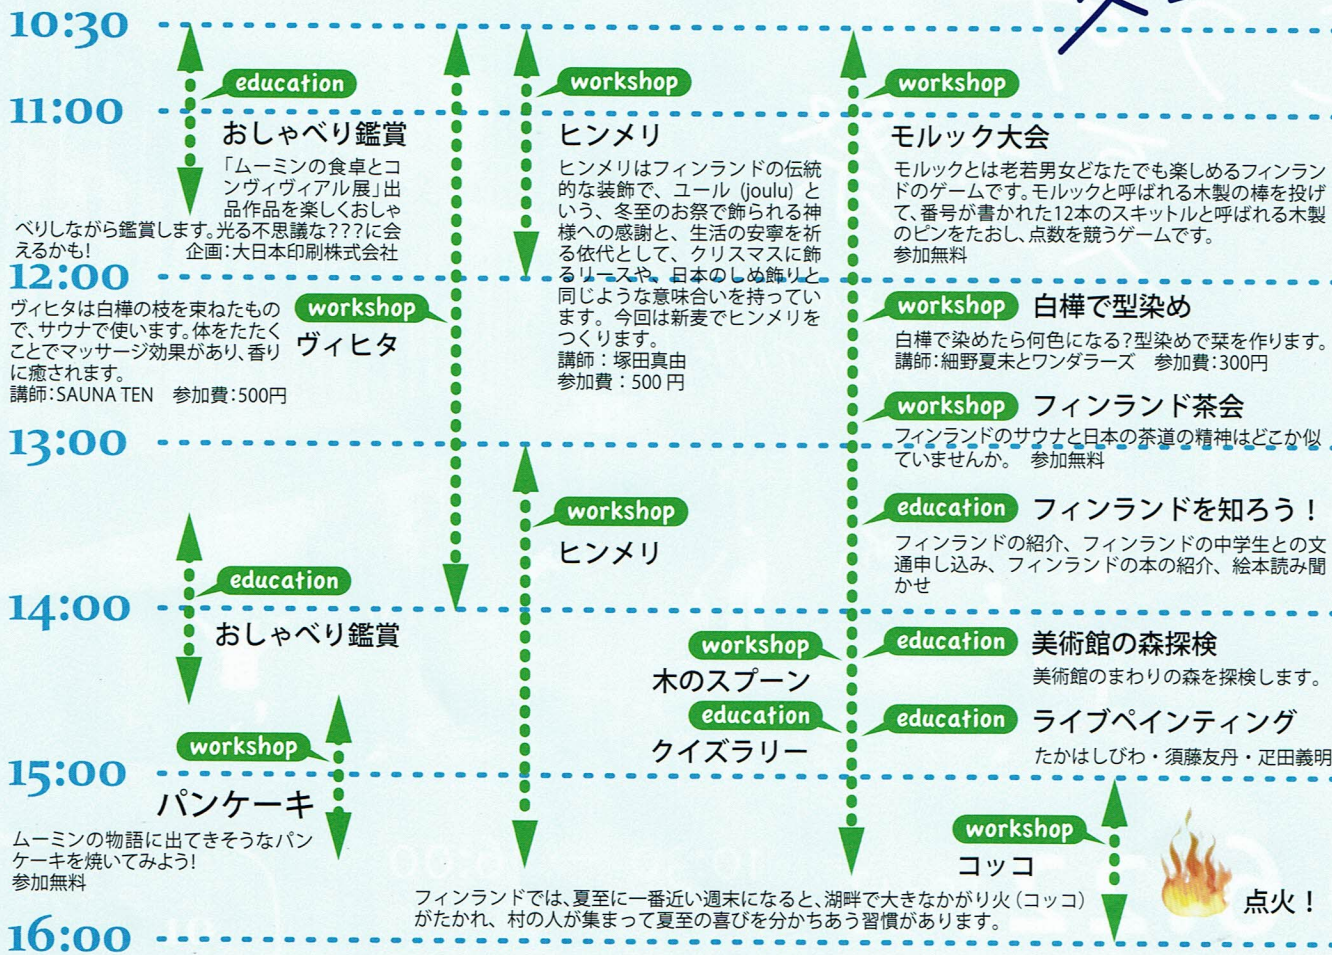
10:30

11:00

education
おしゃべり鑑賞
「ムーミンの食卓とコンヴィヴィアル展」出品作品を楽しくおしゃべりしながら鑑賞します。光る不思議な???に会えるかも!
企画:大日本印刷株式会社

workshop
ヒンメリ
ヒンメリはフィンランドの伝統的な装飾で、ユール (joulu) という、冬至のお祭で飾られる神様への感謝と、生活の安寧を祈る依代として、クリスマスに飾るリースや、日本のしめ飾りと同じような意味合いを持っています。今回は新麦でヒンメリをつくります。
講師:塚田真由
参加費:500円

workshop
モルック大会
モルックとは老若男女どなたでも楽しめるフィンランドのゲームです。モルックと呼ばれる木製の棒を投げて、番号が書かれた12本のスキットルと呼ばれる木製のピンをたおし、点数を競うゲームです。
参加無料

12:00

workshop
ヴィヒタ
ヴィヒタは白樺の枝を束ねたもので、サウナで使います。体をたたくことでマッサージ効果があり、香りに癒されます。
講師:SAUNA TEN 参加費:500円

workshop
白樺で型染め
白樺で染めたら何色になる?型染めで栞を作ります。
講師:細野夏未とワンダラーズ 参加費:300円

workshop
フィンランド茶会
フィンランドのサウナと日本の茶道の精神はどこか似ていませんか。 参加無料

13:00

workshop
ヒンメリ

education
フィンランドを知ろう!
フィンランドの紹介、フィンランドの中学生との文通申し込み、フィンランドの本の紹介、絵本読み聞かせ

education
おしゃべり鑑賞

14:00

workshop
木のスプーン

education
クイズラリー

education
美術館の森探検
美術館のまわりの森を探検します。

education
ライブペインティング
たかはしびわ・須藤友丹・疋田義明

workshop
パンケーキ
ムーミンの物語に出てきそうなパンケーキを焼いてみよう!
参加無料

15:00

workshop
コッコ
点火!

フィンランドでは、夏至に一番近い週末になると、湖畔で大きなかがり火(コッコ)がたかれ、村の人が集まって夏至の喜びを分かちあう習慣があります。

16:00